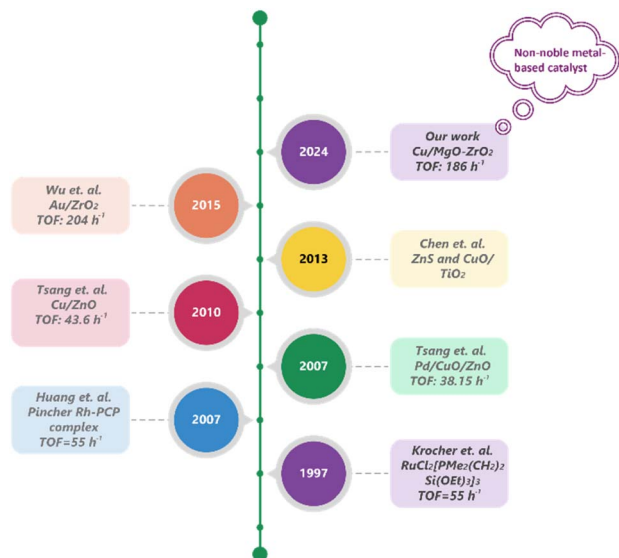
Non-noble metal-based catalyst

2024

Our work
Cu/MgO-ZrO$_2$
TOF: 186 h$^{-1}$

Wu et. al.
Au/ZrO$_2$
TOF: 204 h$^{-1}$

2015

2013

Chen et. al.
ZnS and CuO/TiO$_2$

Tsang et. al.
Cu/ZnO
TOF: 43.6 h$^{-1}$

2010

2007

Tsang et. al.
Pd/CuO/ZnO
TOF: 38.15 h$^{-1}$

Huang et. al.
Pincher Rh-PCP complex
TOF=55 h$^{-1}$

2007

1997

Krocher et. al.
RuCl$_2$[PMe$_2$(CH$_2$)$_2$Si(OEt)$_3$]$_3$
TOF=55 h$^{-1}$